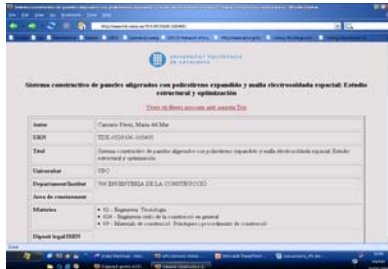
UNIVERSITAT POLITÈCNICA DE CATALUNYA

Sistema constructivo de paneles aligerados con poliestireno expandido y malla electrosoldada espacial: Estudio estructural y optimización

Veure els fitxers associats amb aquesta Tesi

| | |
|---|---|
| Autor | Carrasco Pérez, María del Mar |
| ISBN | TDX-0520106-105605 |
| Títol | Sistema constructivo de paneles aligerados con poliestireno expandido y malla electrosoldada espacial: Estudio estructural y optimización |
| Universitat | UPC |
| Departament/Institut | 750 ENGINYERIA DE LA CONSTRUCCIÓ |
| Àrea de coneixement | |
| Matèries | • 62 - Enginyeria. Tecnologia • 624 - Enginyeria civil i de la construcció en general • 69 - Materials de construcció. Pràctiques i procediments de construcció |
| Dipòsit legal/ISSN | |